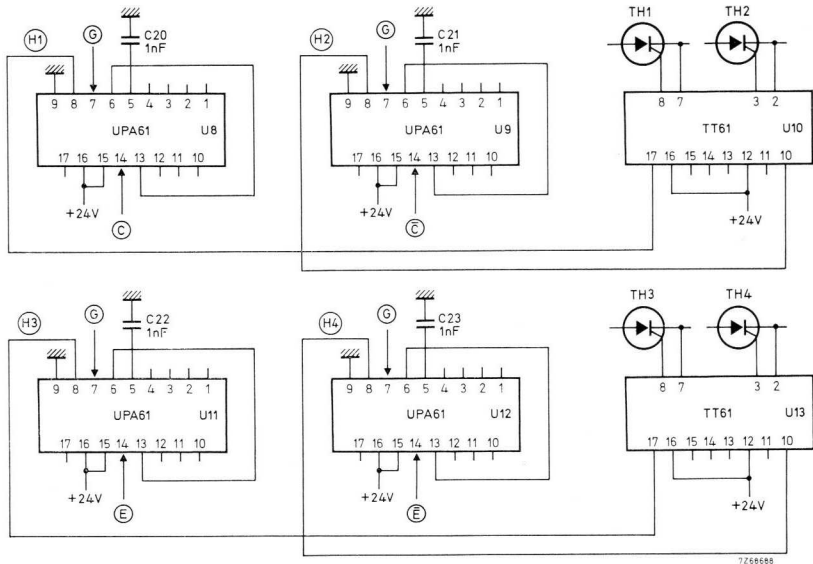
H1
G
C20
1nF
9 8 7 6 5 4 3 2 1
UPA61 U8
17 16 15 14 13 12 11 10
+24V
C

H2
G
C21
1nF
9 8 7 6 5 4 3 2 1
UPA61 U9
17 16 15 14 13 12 11 10
+24V
$\bar{C}$

TH1 TH2
8 7 3 2
TT61 U10
17 16 15 14 13 12 11 10
+24V

H3
G
C22
1nF
9 8 7 6 5 4 3 2 1
UPA61 U11
17 16 15 14 13 12 11 10
+24V
E

H4
G
C23
1nF
9 8 7 6 5 4 3 2 1
UPA61 U12
17 16 15 14 13 12 11 10
+24V
$\bar{E}$

TH3 TH4
8 7 3 2
TT61 U13
17 16 15 14 13 12 11 10
+24V

7Z68688